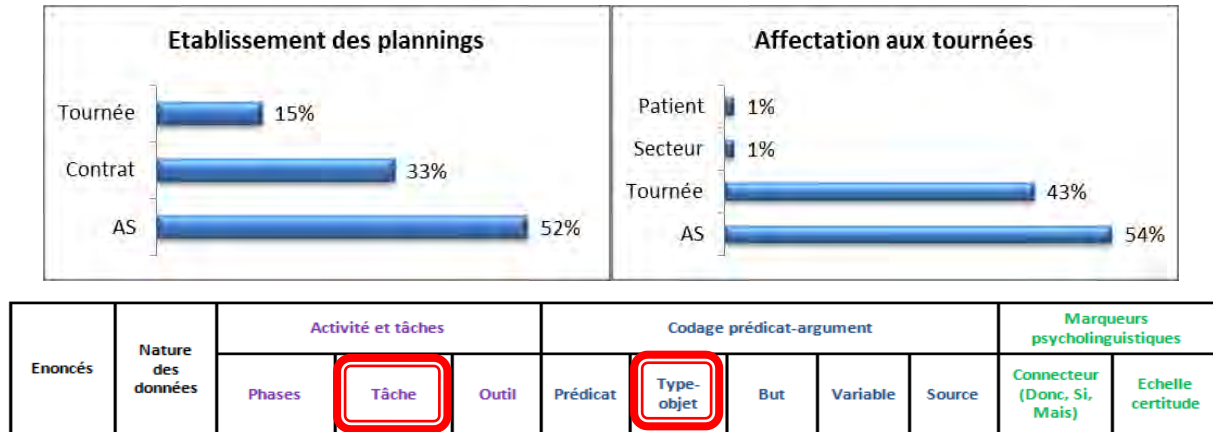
Etablissement des plannings

Tournée 15%
Contrat 33%
AS 52%

Affectation aux tournées

Patient 1%
Secteur 1%
Tournée 43%
AS 54%

| Enoncés | Nature des données | Activité et tâches | | | Codage prédicat-argument | | | | | Marqueurs psycholinguistiques | |
|---|---|---|---|---|---|---|---|---|---|---|---|
| | | Phases | Tâche | Outil | Prédicat | Type-objet | But | Variable | Source | Connecteur (Donc, Si, Mais) | Echelle certitude |